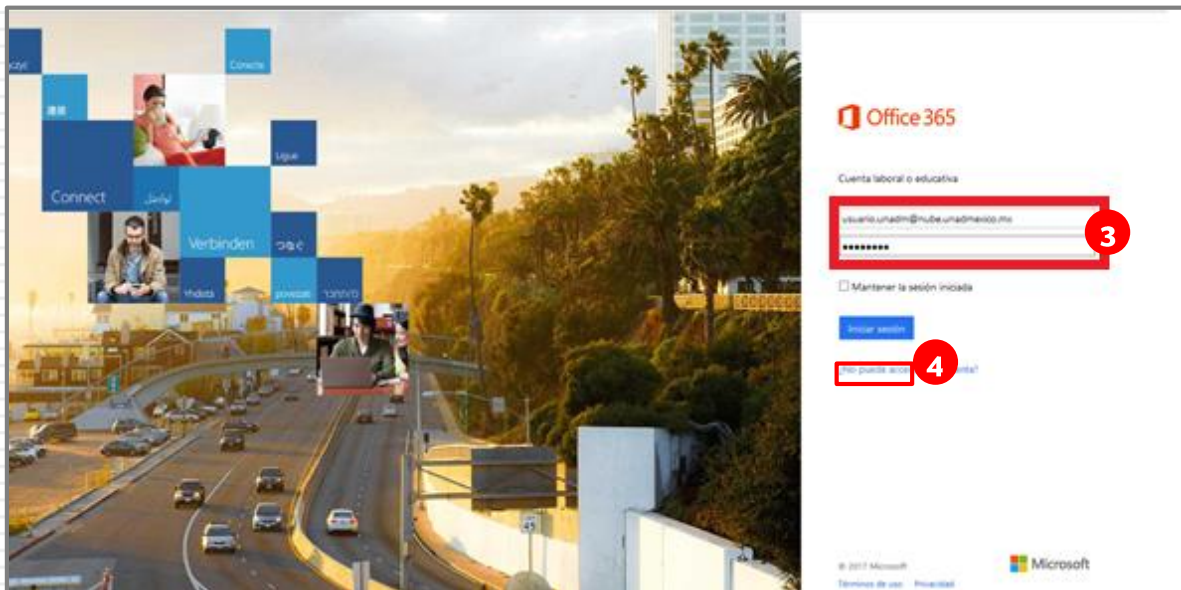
czyć

Conecte

連接

Connect

تواصل

Ligue

Verbinden

つなぐ

Yhdistä

povezati

Office 365

Cuenta laboral o educativa

usuario.unadm@nube.unadmexico.mx

•••••••••

3

Mantener la sesión iniciada

Iniciar sesión

¿No puede acce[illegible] enta?

4

45

© 2017 Microsoft

Términos de uso Privacidad

Microsoft